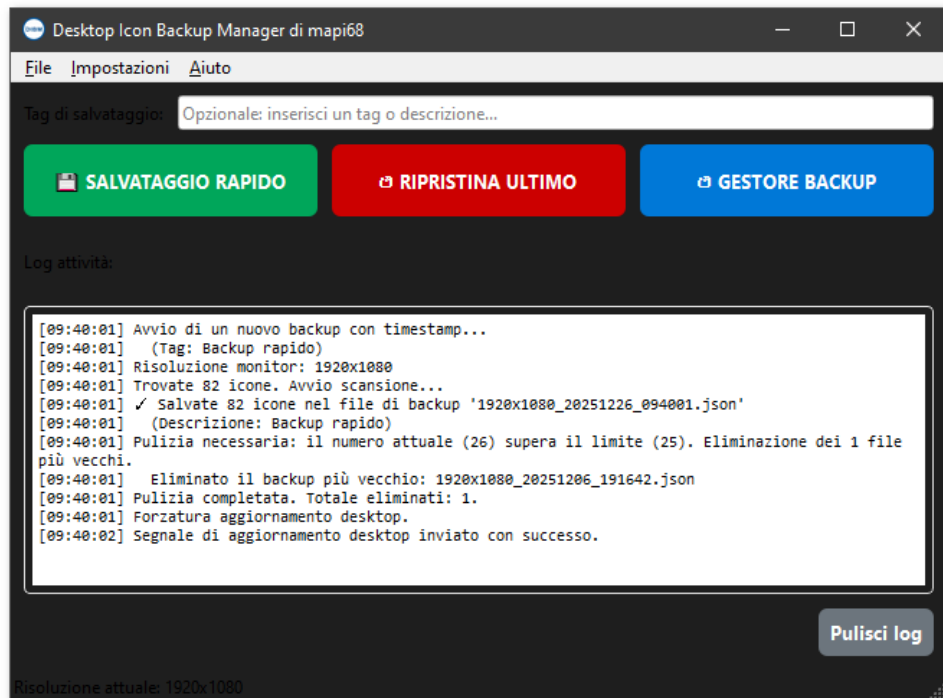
Desktop Icon Backup Manager di mapi68

File Impostazioni Aiuto

Tag di salvataggio: Opzionale: inserisci un tag o descrizione...

SALVATAGGIO RAPIDO

RIPRISTINA ULTIMO

GESTORE BACKUP

Log attività:

[09:40:01] Avvio di un nuovo backup con timestamp...
[09:40:01] (Tag: Backup rapido)
[09:40:01] Risoluzione monitor: 1920x1080
[09:40:01] Trovate 82 icone. Avvio scansione...
[09:40:01] ✓ Salvate 82 icone nel file di backup '1920x1080_20251226_094001.json'
[09:40:01] (Descrizione: Backup rapido)
[09:40:01] Pulizia necessaria: il numero attuale (26) supera il limite (25). Eliminazione dei 1 file più vecchi.
[09:40:01] Eliminato il backup più vecchio: 1920x1080_20251206_191642.json
[09:40:01] Pulizia completata. Totale eliminati: 1.
[09:40:01] Forzatura aggiornamento desktop.
[09:40:02] Segnale di aggiornamento desktop inviato con successo.

Pulisci log

Risoluzione attuale: 1920x1080